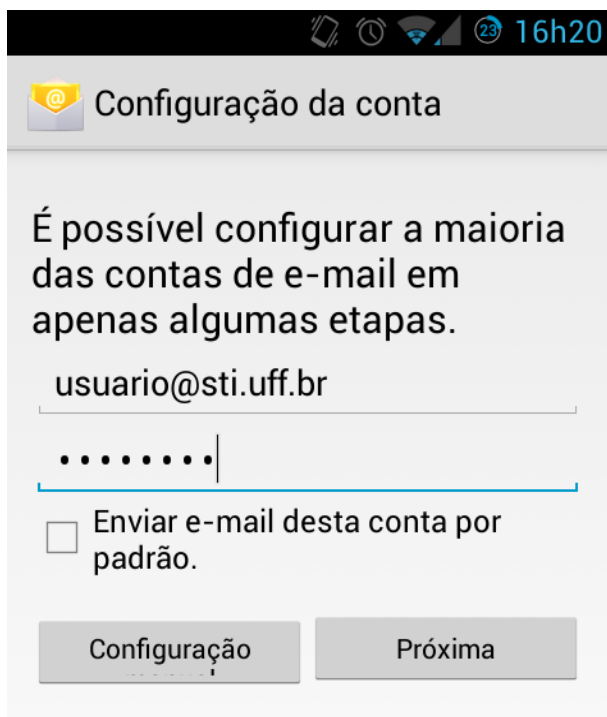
23 16h20

Configuração da conta

É possível configurar a maioria das contas de e-mail em apenas algumas etapas.

usuario@sti.uff.br

••••••••

Enviar e-mail desta conta por padrão.

Configuração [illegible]

Próxima